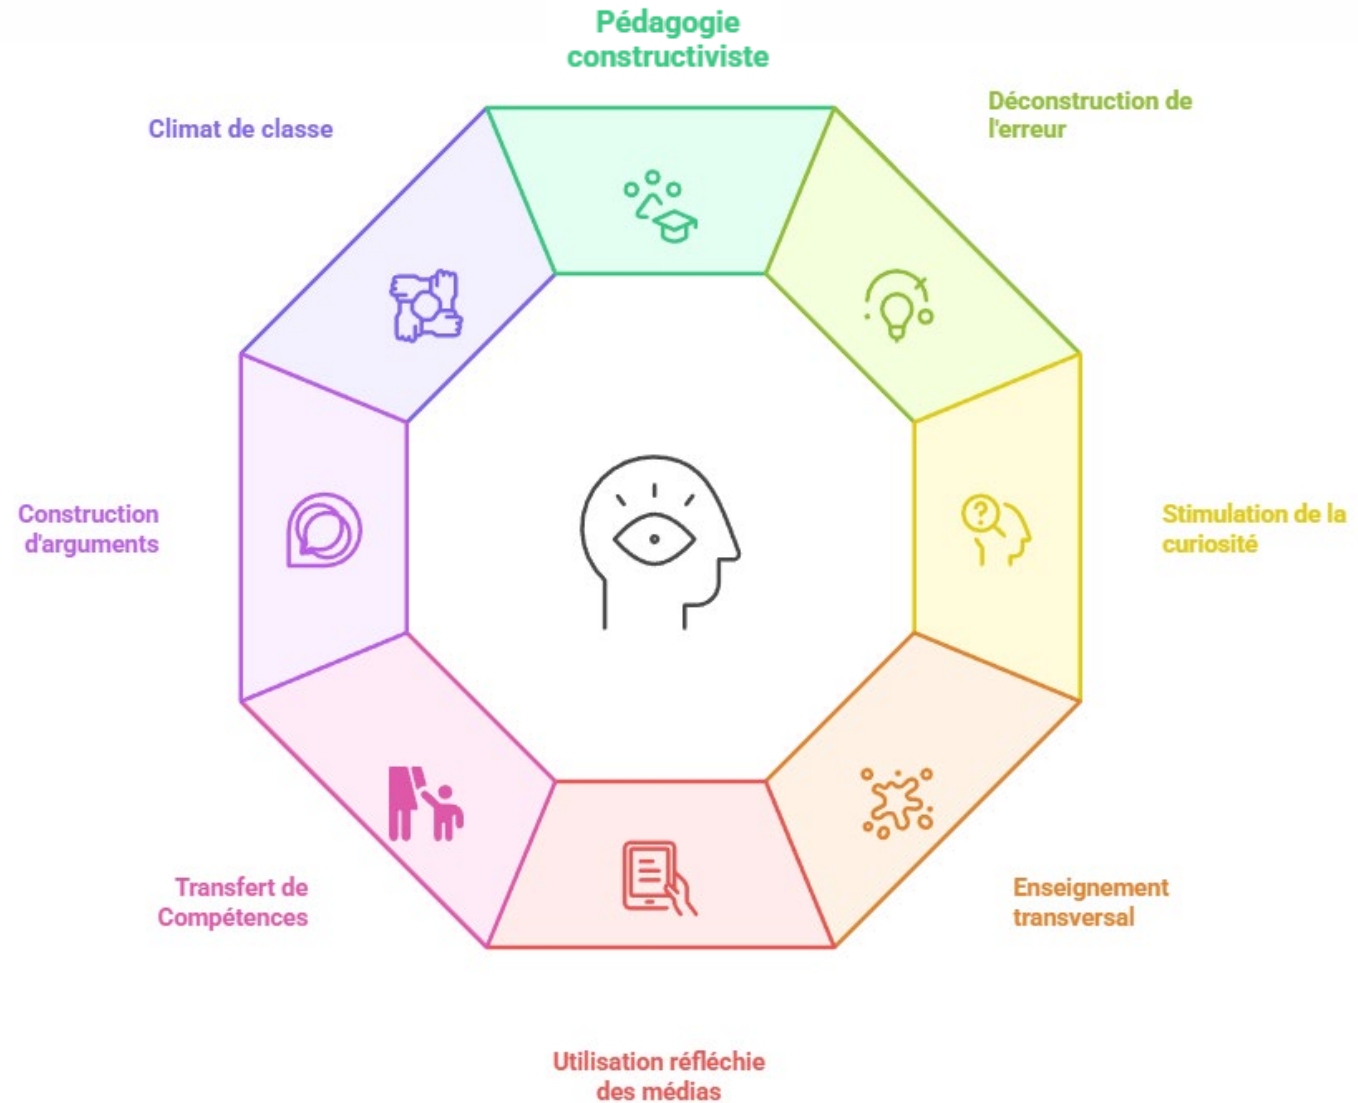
Pédagogie constructiviste

Déconstruction de l'erreur

Stimulation de la curiosité

Enseignement transversal

Utilisation réfléchie des médias

Transfert de Compétences

Construction d'arguments

Climat de classe